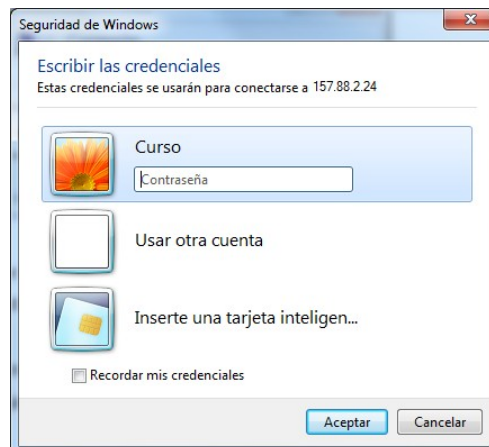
Seguridad de Windows

Escribir las credenciales
Estas credenciales se usarán para conectarse a 157.88.2.24

Curso
Contraseña

Usar otra cuenta

Inserte una tarjeta inteligen...

Recordar mis credenciales

Aceptar
Cancelar